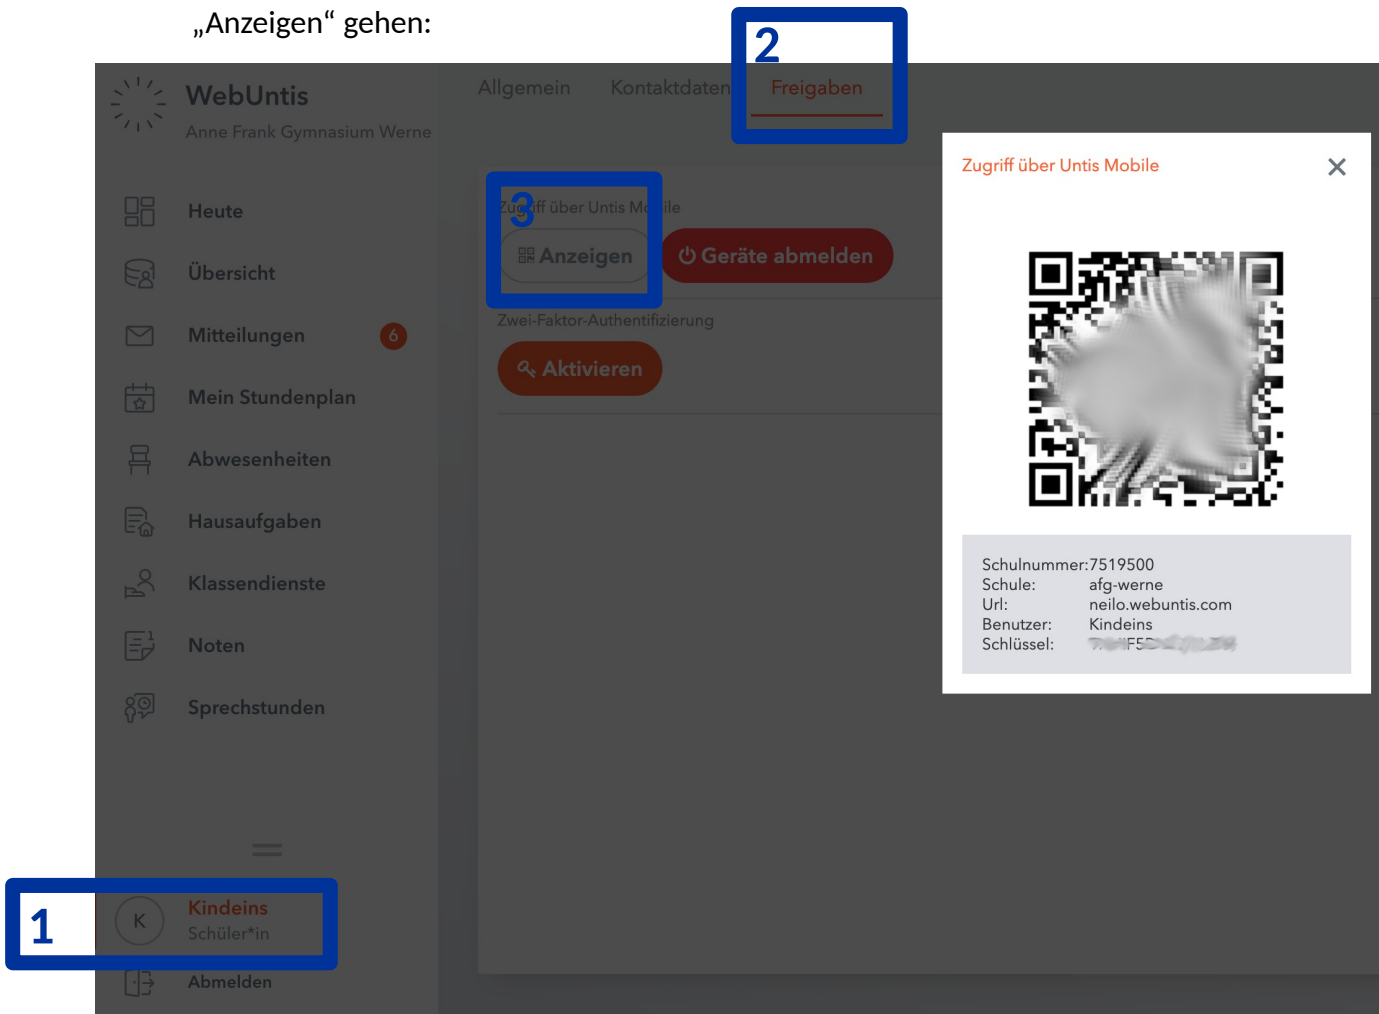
„Anzeigen“ gehen:

WebUntis
Anne Frank Gymnasium Werne

Allgemein Kontaktdaten Freigaben

2

Heute
Übersicht
Mitteilungen 6
Mein Stundenplan
Abwesenheiten
Hausaufgaben
Klassendienste
Noten
Sprechstunden

3
Zugriff über Untis Mobile
Anzeigen
Geräte abmelden

Zwei-Faktor-Authentifizierung
Aktivieren

Zugriff über Untis Mobile ✕

Schulnummer: 7519500
Schule: afg-werne
Url: neilo.webuntis.com
Benutzer: Kindeins
Schlüssel: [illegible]

1
K
Kindeins
Schüler*in
Abmelden